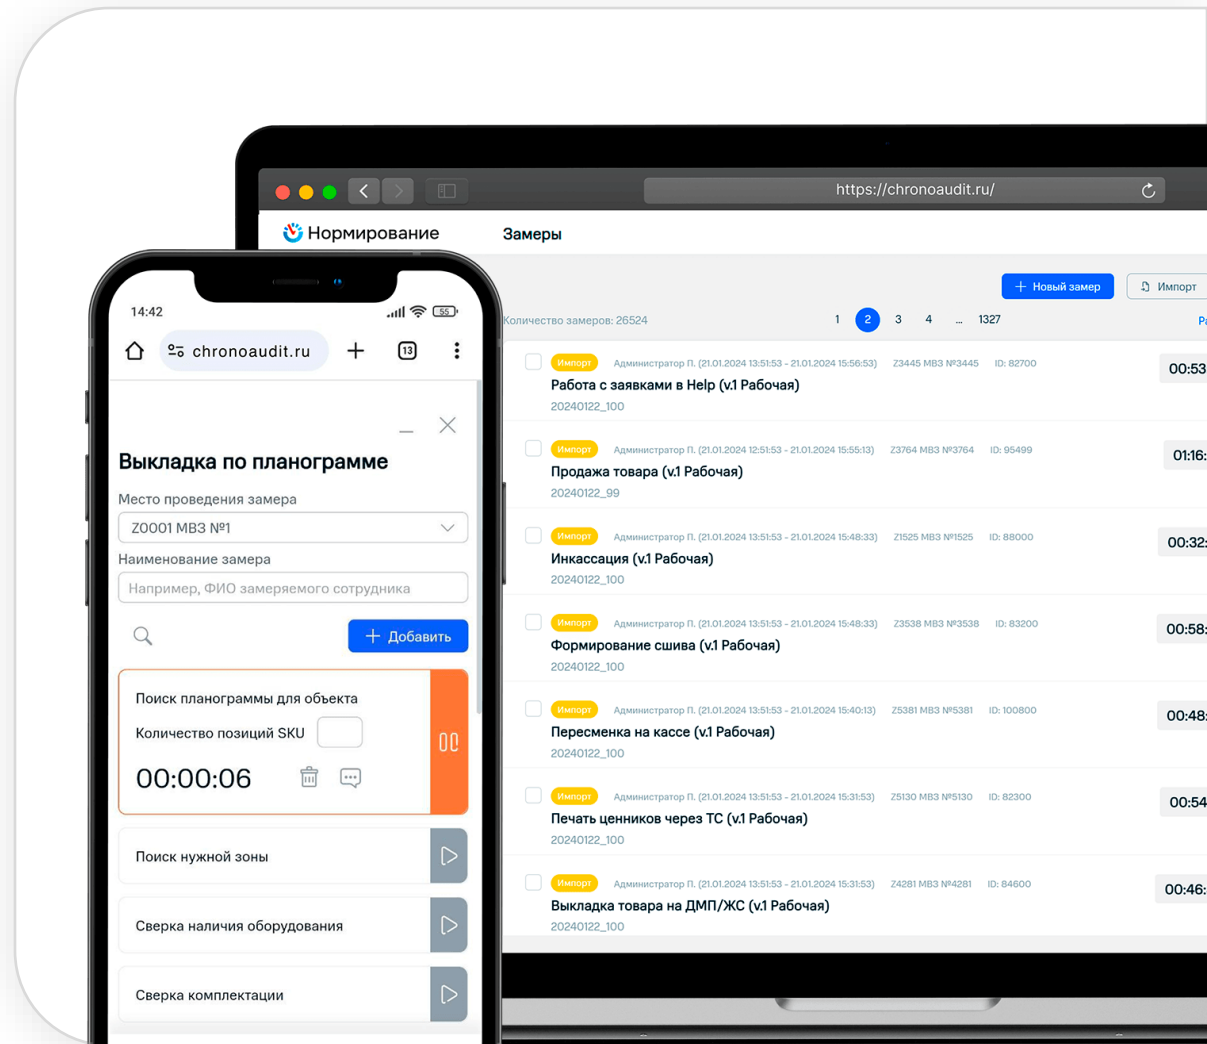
https://chronoaudit.ru/

Нормирование

Замеры

Новый замер

Импорт

Количество замеров: 26524

1 2 3 4 ... 1327

Импорт Администратор П. (21.01.2024 13:51:53 - 21.01.2024 15:56:53) Z3445 МВЗ №3445 ID: 82700
Работа с заявками в Help (v.1 Рабочая)
20240122_100
00:53

Импорт Администратор П. (21.01.2024 12:51:53 - 21.01.2024 15:55:13) Z3764 МВЗ №3764 ID: 95499
Продажа товара (v.1 Рабочая)
20240122_99
01:16

Импорт Администратор П. (21.01.2024 13:51:53 - 21.01.2024 15:48:33) Z1525 МВЗ №1525 ID: 88000
Инкассация (v.1 Рабочая)
20240122_100
00:32

Импорт Администратор П. (21.01.2024 13:51:53 - 21.01.2024 15:48:33) Z3538 МВЗ №3538 ID: 83200
Формирование сшива (v.1 Рабочая)
20240122_100
00:58

Импорт Администратор П. (21.01.2024 13:51:53 - 21.01.2024 15:40:13) Z5381 МВЗ №5381 ID: 100800
Пересменка на кассе (v.1 Рабочая)
20240122_100
00:48

Импорт Администратор П. (21.01.2024 13:51:53 - 21.01.2024 15:31:53) Z5130 МВЗ №5130 ID: 82300
Печать ценников через ТС (v.1 Рабочая)
20240122_100
00:54

Импорт Администратор П. (21.01.2024 13:51:53 - 21.01.2024 15:31:53) Z4281 МВЗ №4281 ID: 84600
Выкладка товара на ДМП/ЖС (v.1 Рабочая)
20240122_100
00:46

14:42

chronoaudit.ru

13

Выкладка по планограмме

Место проведения замера

Z0001 МВЗ №1

Наименование замера

Например, ФИО замеряемого сотрудника

Добавить

Поиск планограммы для объекта

Количество позиций SKU

00:00:06

Поиск нужной зоны

Сверка наличия оборудования

Сверка комплектации